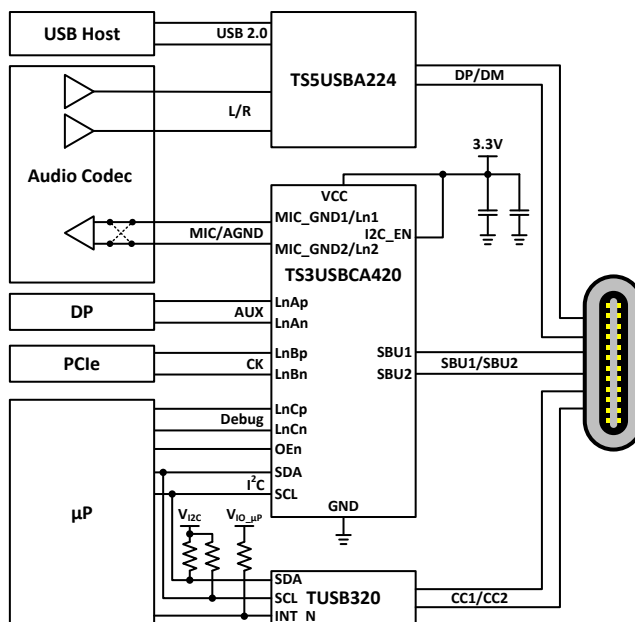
USB Host
USB 2.0
TS5USBA224
DP/DM
L/R
3.3V
Audio Codec
VCC
MIC_GND1/Ln1
I2C_EN
MIC/AGND
MIC_GND2/Ln2
TS3USBCA420
DP
AUX
LnAp
LnAn
PCIe
CK
LnBp
LnBn
SBU1
SBU2
SBU1/SBU2
Debug
LnCp
LnCn
OEn
SDA
$I^2C$
SCL
μP
GND
$V_{I2C}$
$V_{IO\_μP}$
SDA
SCL
TUSB320
CC1/CC2
INT_N